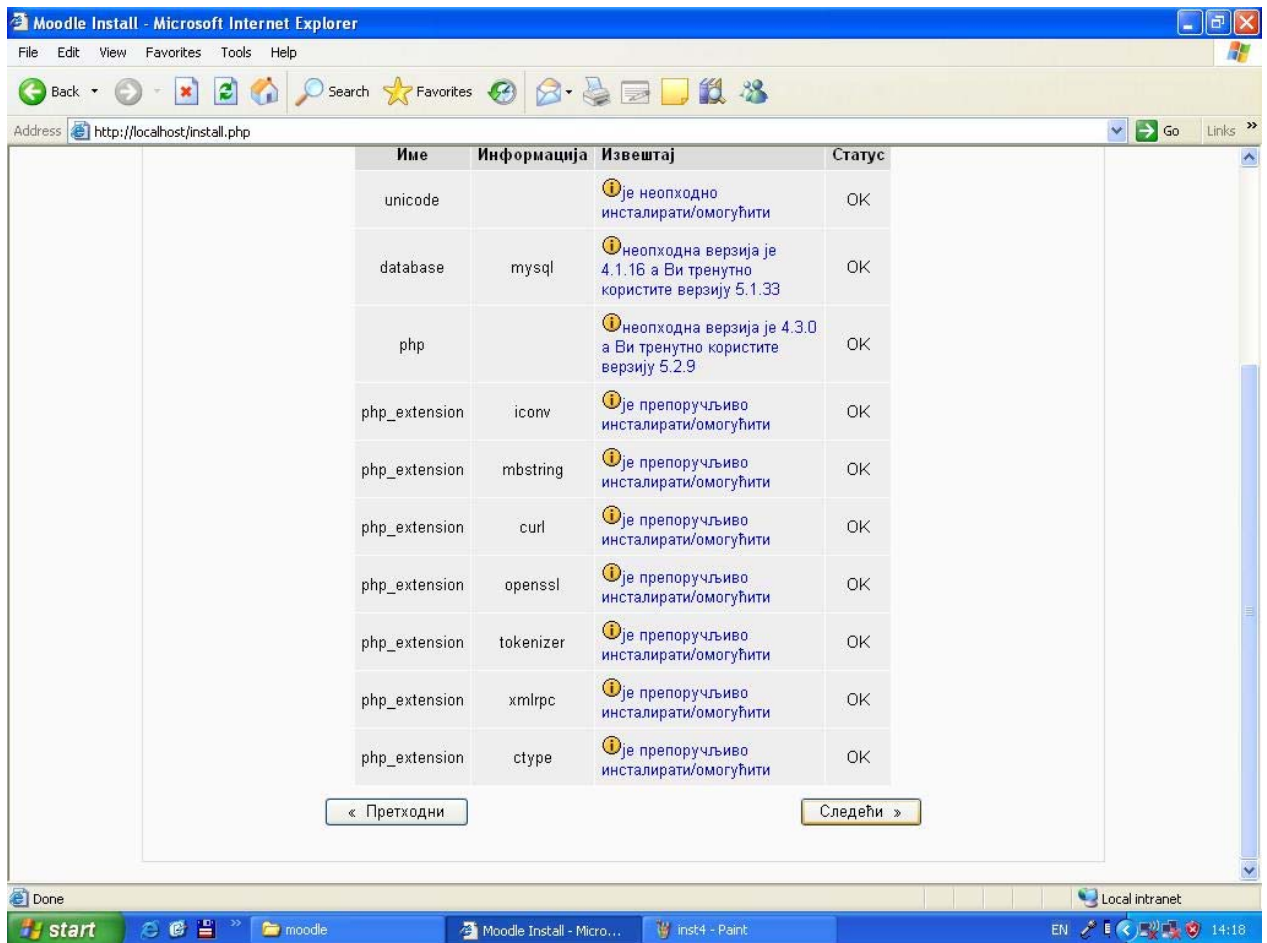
Moodle Install - Microsoft Internet Explorer

File Edit View Favorites Tools Help

Back Search Favorites

Address http://localhost/install.php Go Links

| Име | Информација | Извештај | Статус |
|---|---|---|---|
| unicode | | је неопходно инсталирати/омогућити | OK |
| database | mysql | неопходна верзија је 4.1.16 а Ви тренутно користите верзију 5.1.33 | OK |
| php | | неопходна верзија је 4.3.0 а Ви тренутно користите верзију 5.2.9 | OK |
| php_extension | iconv | је препоручљиво инсталирати/омогућити | OK |
| php_extension | mbstring | је препоручљиво инсталирати/омогућити | OK |
| php_extension | curl | је препоручљиво инсталирати/омогућити | OK |
| php_extension | openssl | је препоручљиво инсталирати/омогућити | OK |
| php_extension | tokenizer | је препоручљиво инсталирати/омогућити | OK |
| php_extension | xmlrpc | је препоручљиво инсталирати/омогућити | OK |
| php_extension | ctype | је препоручљиво инсталирати/омогућити | OK |

« Претходни

Следећи »

Done

Local intranet

start moodle Moodle Install - Micro... inst4 - Paint EN 14:18